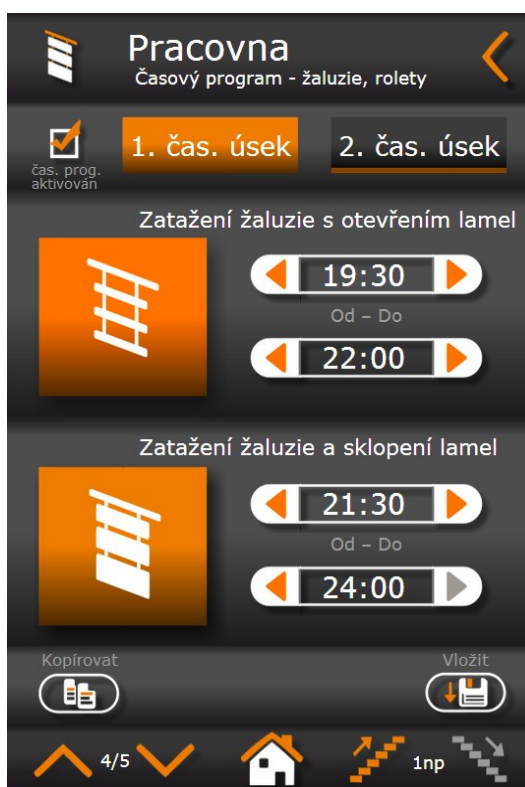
Pracovna
Časový program - žaluzie, rolety

čas. prog. aktivován

1. čas. úsek

2. čas. úsek

Zatažení žaluzie s otevřením lamel

19:30

Od – Do

22:00

Zatažení žaluzie a sklopení lamel

21:30

Od – Do

24:00

Kopírovat

Vložit

4/5

1np